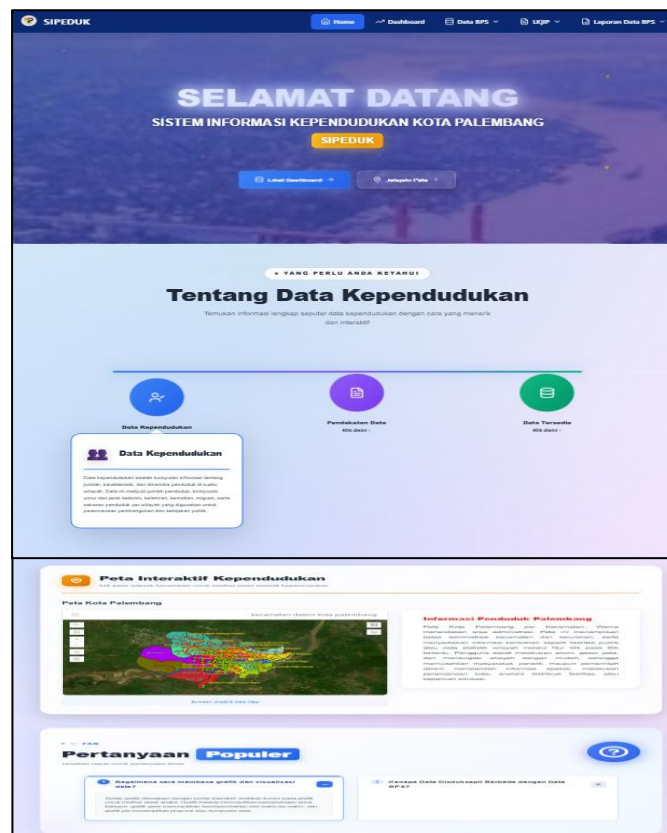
SIPEDUK

Home Dashboard Data BPS UQIP Laporan Data BPS

SELAMAT DATANG

SISTEM INFORMASI KEPENDUDUKAN KOTA PALEMBANG

SIPEDUK

Lihat Dashboard → Jelajahi Peta

YANG PERLU ANDA KETAHUI

Tentang Data Kependudukan

Temukan informasi lengkap seputar data kependudukan dengan cara yang menarik dan interaktif

Data Kependudukan

Pendekatan Data
Klik detail

Data Tersedia
Klik detail

Data Kependudukan

Data kependudukan adalah kumpulan informasi tentang jumlah, karakteristik, dan dinamika penduduk di suatu wilayah. Data ini meliputi jumlah penduduk, komposisi umur dan jenis kelamin, kelahiran, kematian, migrasi, serta sebaran penduduk per wilayah yang digunakan untuk perencanaan pembangunan dan kebijakan publik.

Peta Interaktif Kependudukan

Peta Kota Palembang

Informasi Penduduk Palembang

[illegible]

FAQ

Pertanyaan Populer

Bagaimana cara membaca grafik dan visualisasi data?

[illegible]

Kenapa Data Disdukcapil Berbeda dengan Data BPS?